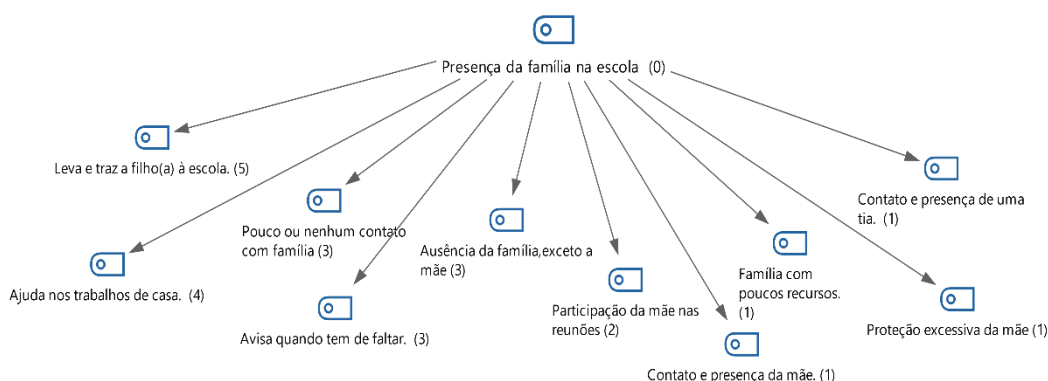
Presença da família na escola (0)

Leva e traz a filho(a) à escola. (5)

Pouco ou nenhum contato com família (3)

Ausência da família,exceto a mãe (3)

Contato e presença de uma tia. (1)

Família com poucos recursos. (1)

Ajuda nos trabalhos de casa. (4)

Participação da mãe nas reunões (2)

Proteção excessiva da mãe (1)

Avisa quando tem de faltar. (3)

Contato e presença da mãe. (1)